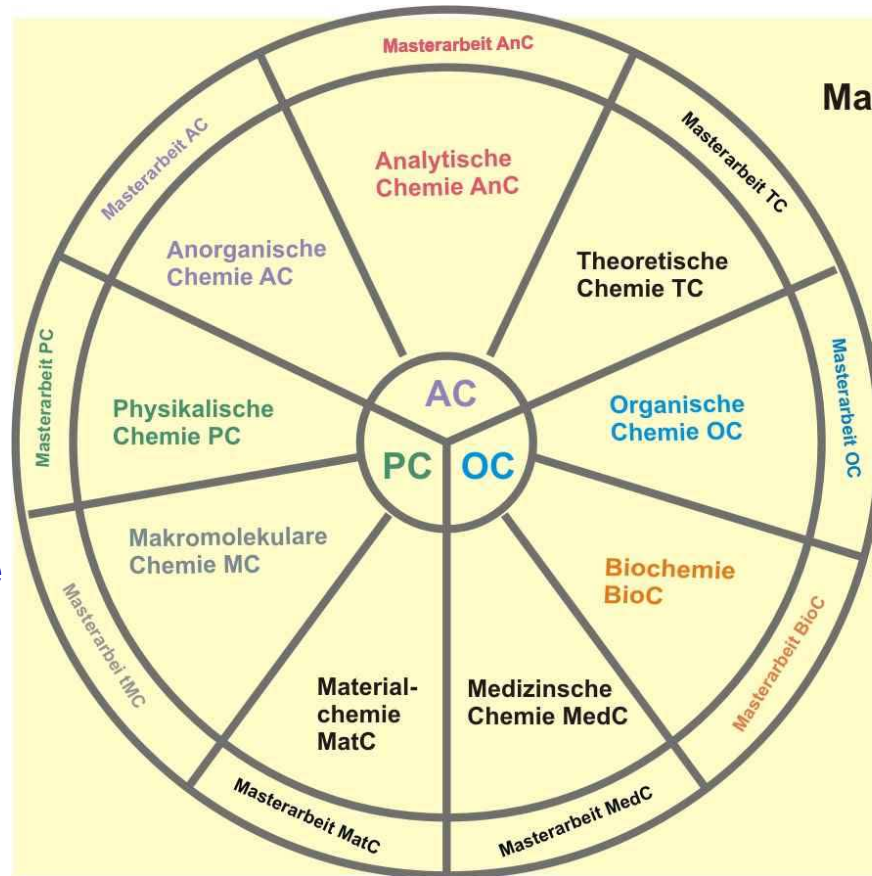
Ma

Masterarbeit AnC

Masterarbeit TC

Masterarbeit OC

Masterarbeit BioC

Masterarbeit MedC

Masterarbeit MatC

Masterarbei tMC

Masterarbeit PC

Masterarbeit AC

Analytische Chemie AnC

Theoretische Chemie TC

Organische Chemie OC

Biochemie BioC

Medizinsche Chemie MedC

Material-chemie MatC

Makromolekulare Chemie MC

Physikalische Chemie PC

Anorganische Chemie AC

AC

PC

OC